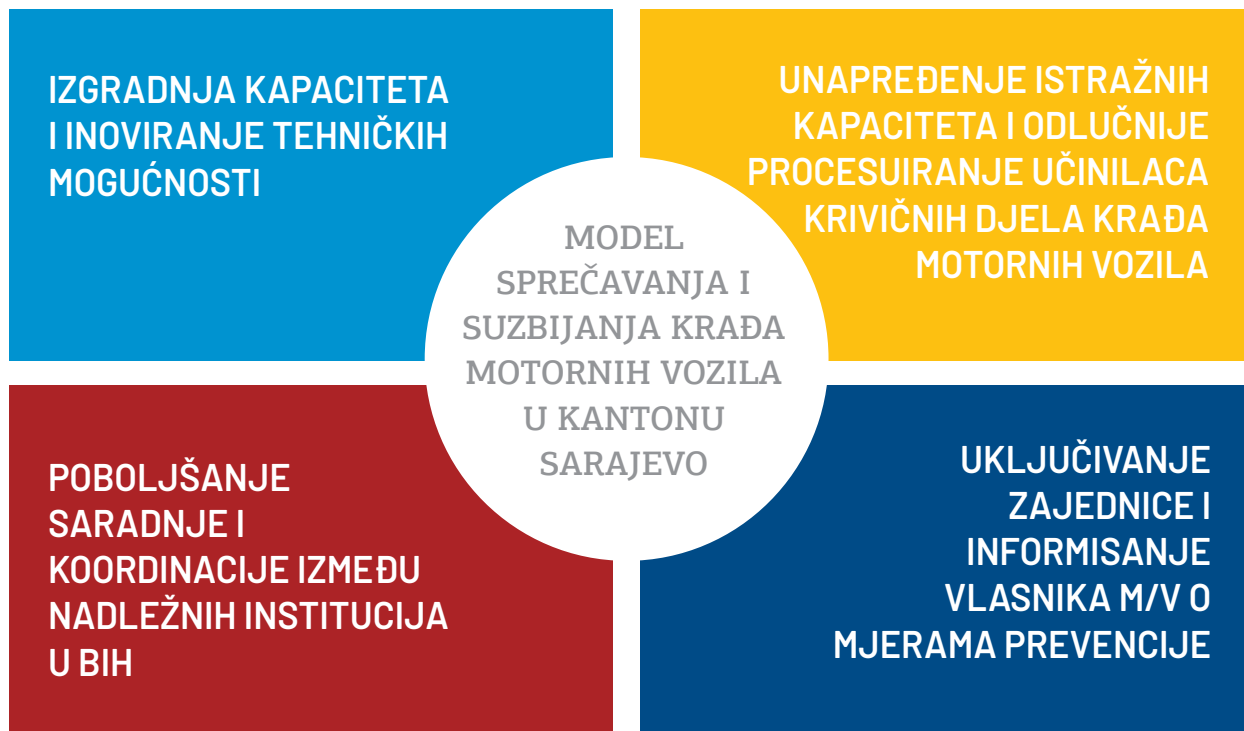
IZGRADNJA KAPACITETA I INOVIRANJE TEHNIČKIH MOGUĆNOSTI

UNAPREĐENJE ISTRAŽNIH KAPACITETA I ODLUČNIJE PROCESUIRANJE UČINILACA KRIVIČNIH DJELA KRAĐA MOTORNIH VOZILA

MODEL SPREČAVANJA I SUZBIJANJA KRAĐA MOTORNIH VOZILA U KANTONU SARAJEVO

POBOLJŠANJE SARADNJE I KOORDINACIJE IZMEĐU NADLEŽNIH INSTITUCIJA U BIH

UKLJUČIVANJE ZAJEDNICE I INFORMISANJE VLASNIKA M/V O MJERAMA PREVENCIJE